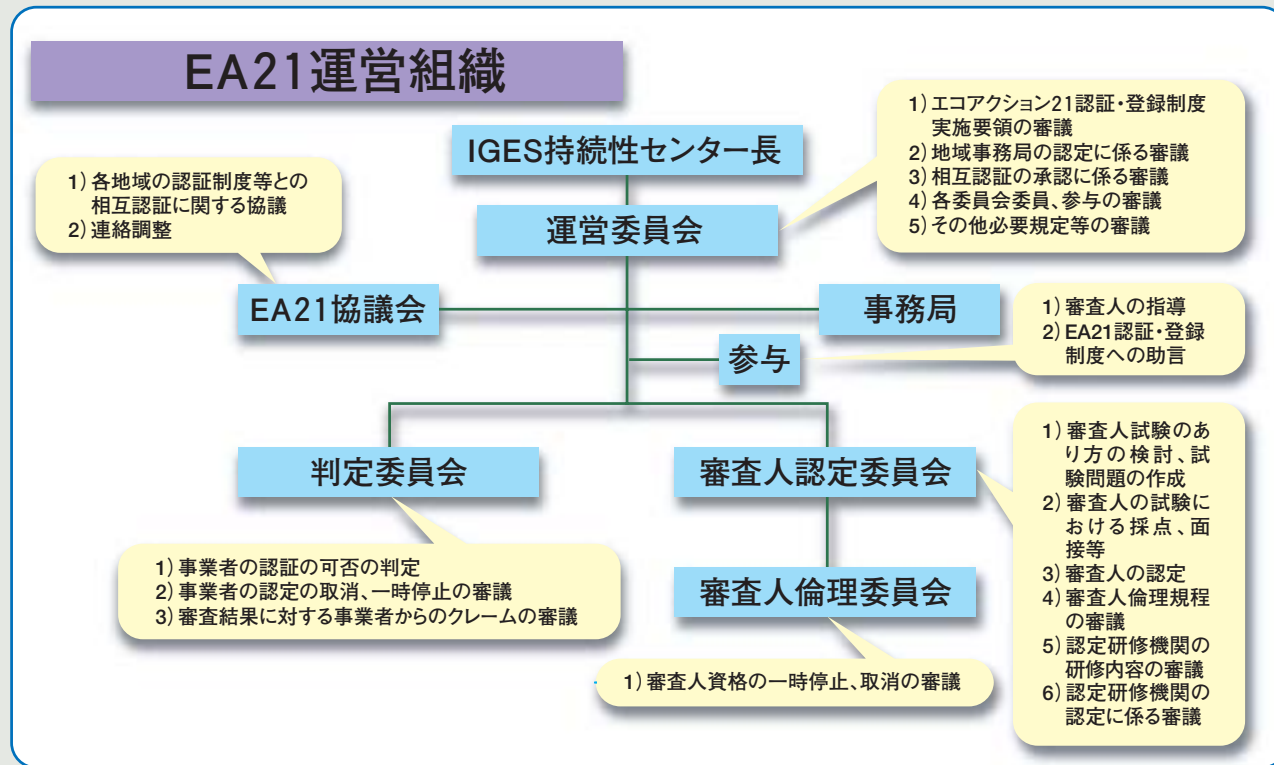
EA21運営組織

IGES持続性センター長

1）エコアクション21認証・登録制度実施要領の審議
2）地域事務局の認定に係る審議
3）相互認証の承認に係る審議
4）各委員会委員、参与の審議
5）その他必要規定等の審議

1）各地域の認証制度等との相互認証に関する協議
2）連絡調整

運営委員会

EA21協議会

事務局

1）審査人の指導
2）EA21認証・登録制度への助言

参与

判定委員会

審査人認定委員会

1）審査人試験のあり方の検討、試験問題の作成
2）審査人の試験における採点、面接等
3）審査人の認定
4）審査人倫理規程の審議
5）認定研修機関の研修内容の審議
6）認定研修機関の認定に係る審議

1）事業者の認証の可否の判定
2）事業者の認定の取消、一時停止の審議
3）審査結果に対する事業者からのクレームの審議

審査人倫理委員会

1）審査人資格の一時停止、取消の審議